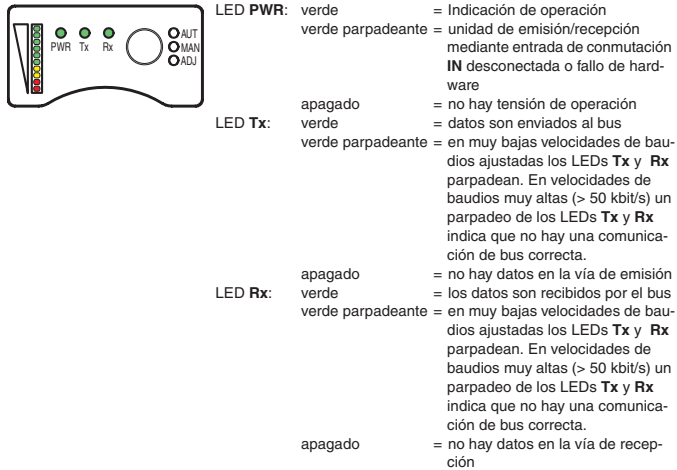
PWR Tx Rx AUT MAN ADJ

LED **PWR**: verde = Indicación de operación
verde parpadeante = unidad de emisión/recepción mediante entrada de conmutación **IN** desconectada o fallo de hardware
apagado = no hay tensión de operación

LED **Tx**: verde = datos son enviados al bus
verde parpadeante = en muy bajas velocidades de baudios ajustadas los LEDs **Tx** y **Rx** parpadean. En velocidades de baudios muy altas (> 50 kbit/s) un parpadeo de los LEDs **Tx** y **Rx** indica que no hay una comunicación de bus correcta.
apagado = no hay datos en la vía de emisión

LED **Rx**: verde = los datos son recibidos por el bus
verde parpadeante = en muy bajas velocidades de baudios ajustadas los LEDs **Tx** y **Rx** parpadean. En velocidades de baudios muy altas (> 50 kbit/s) un parpadeo de los LEDs **Tx** y **Rx** indica que no hay una comunicación de bus correcta.
apagado = no hay datos en la vía de recepción